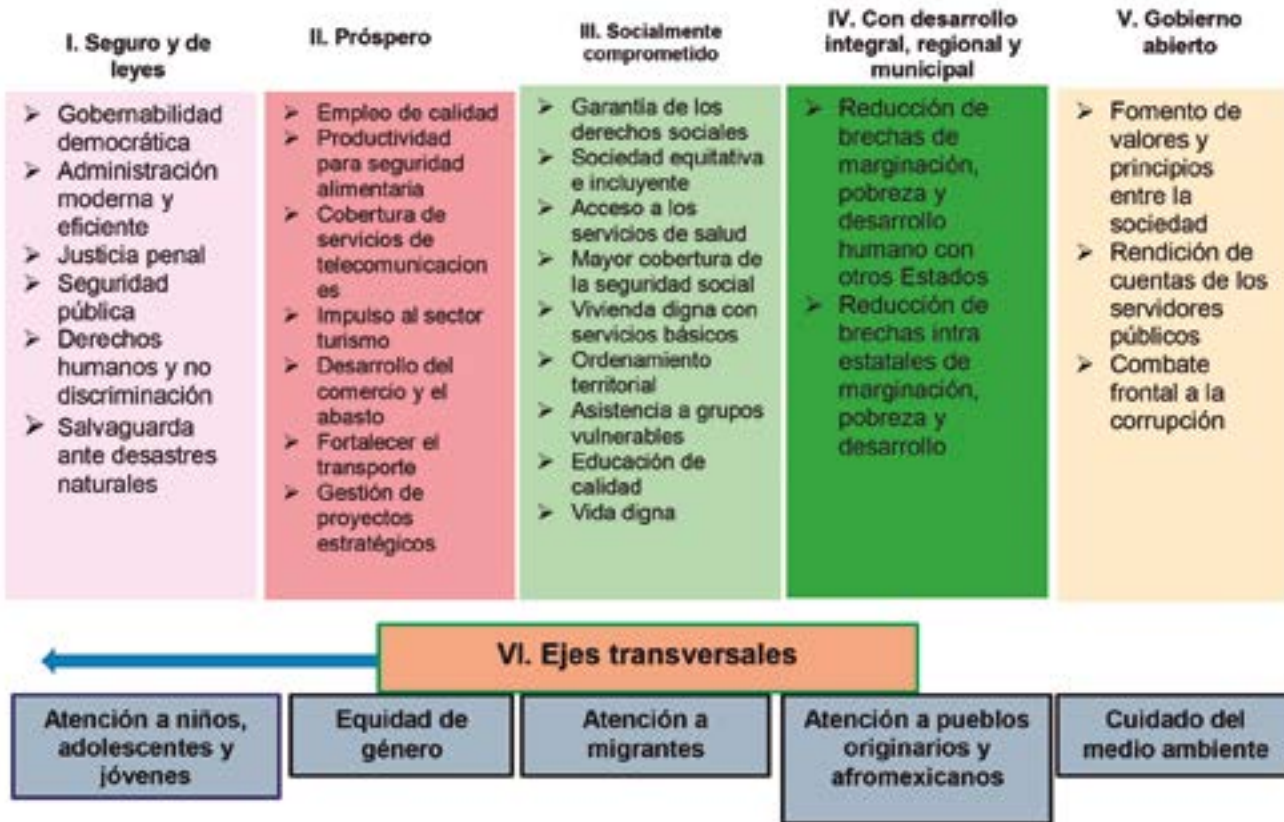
I. Seguro y de leyes

- Gobernabilidad democrática
- Administración moderna y eficiente
- Justicia penal
- Seguridad pública
- Derechos humanos y no discriminación
- Salvaguarda ante desastres naturales

II. Próspero

- Empleo de calidad
- Productividad para seguridad alimentaria
- Cobertura de servicios de telecomunicacion es
- Impulso al sector turismo
- Desarrollo del comercio y el abasto
- Fortalecer el transporte
- Gestión de proyectos estratégicos

III. Socialmente comprometido

- Garantía de los derechos sociales
- Sociedad equitativa e incluyente
- Acceso a los servicios de salud
- Mayor cobertura de la seguridad social
- Vivienda digna con servicios básicos
- Ordenamiento territorial
- Asistencia a grupos vulnerables
- Educación de calidad
- Vida digna

IV. Con desarrollo integral, regional y municipal

- Reducción de brechas de marginación, pobreza y desarrollo humano con otros Estados
- Reducción de brechas intra estatales de marginación, pobreza y desarrollo

V. Gobierno abierto

- Fomento de valores y principios entre la sociedad
- Rendición de cuentas de los servidores públicos
- Combate frontal a la corrupción

VI. Ejes transversales

Atención a niños, adolescentes y jóvenes

Equidad de género

Atención a migrantes

Atención a pueblos originarios y afromexicanos

Cuidado del medio ambiente